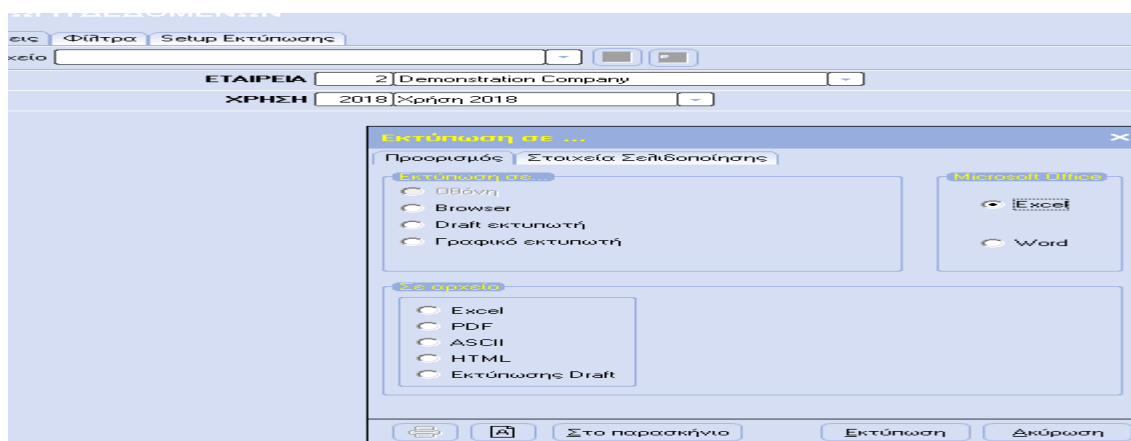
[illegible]

εις | Φίλτρα | Setup Εκτύπωσης

χείο

ΕΤΑΙΡΕΙΑ 2 Demonstration Company

ΧΡΗΣΗ 2018 Χρήση 2018

Εκτύπωση σε ...

Προορισμός | Στοιχεία Σελιδοποίησης

Εκτύπωση σε...

Οθόνη

Browser

Draft εκτυπωτή

Γραφικό εκτυπωτή

Microsoft Office

Excel

Word

Σε αρχείο

Excel

PDF

ASCII

HTML

Εκτύπωσης Draft

Στο παρασκήνιο

Εκτύπωση

Ακύρωση